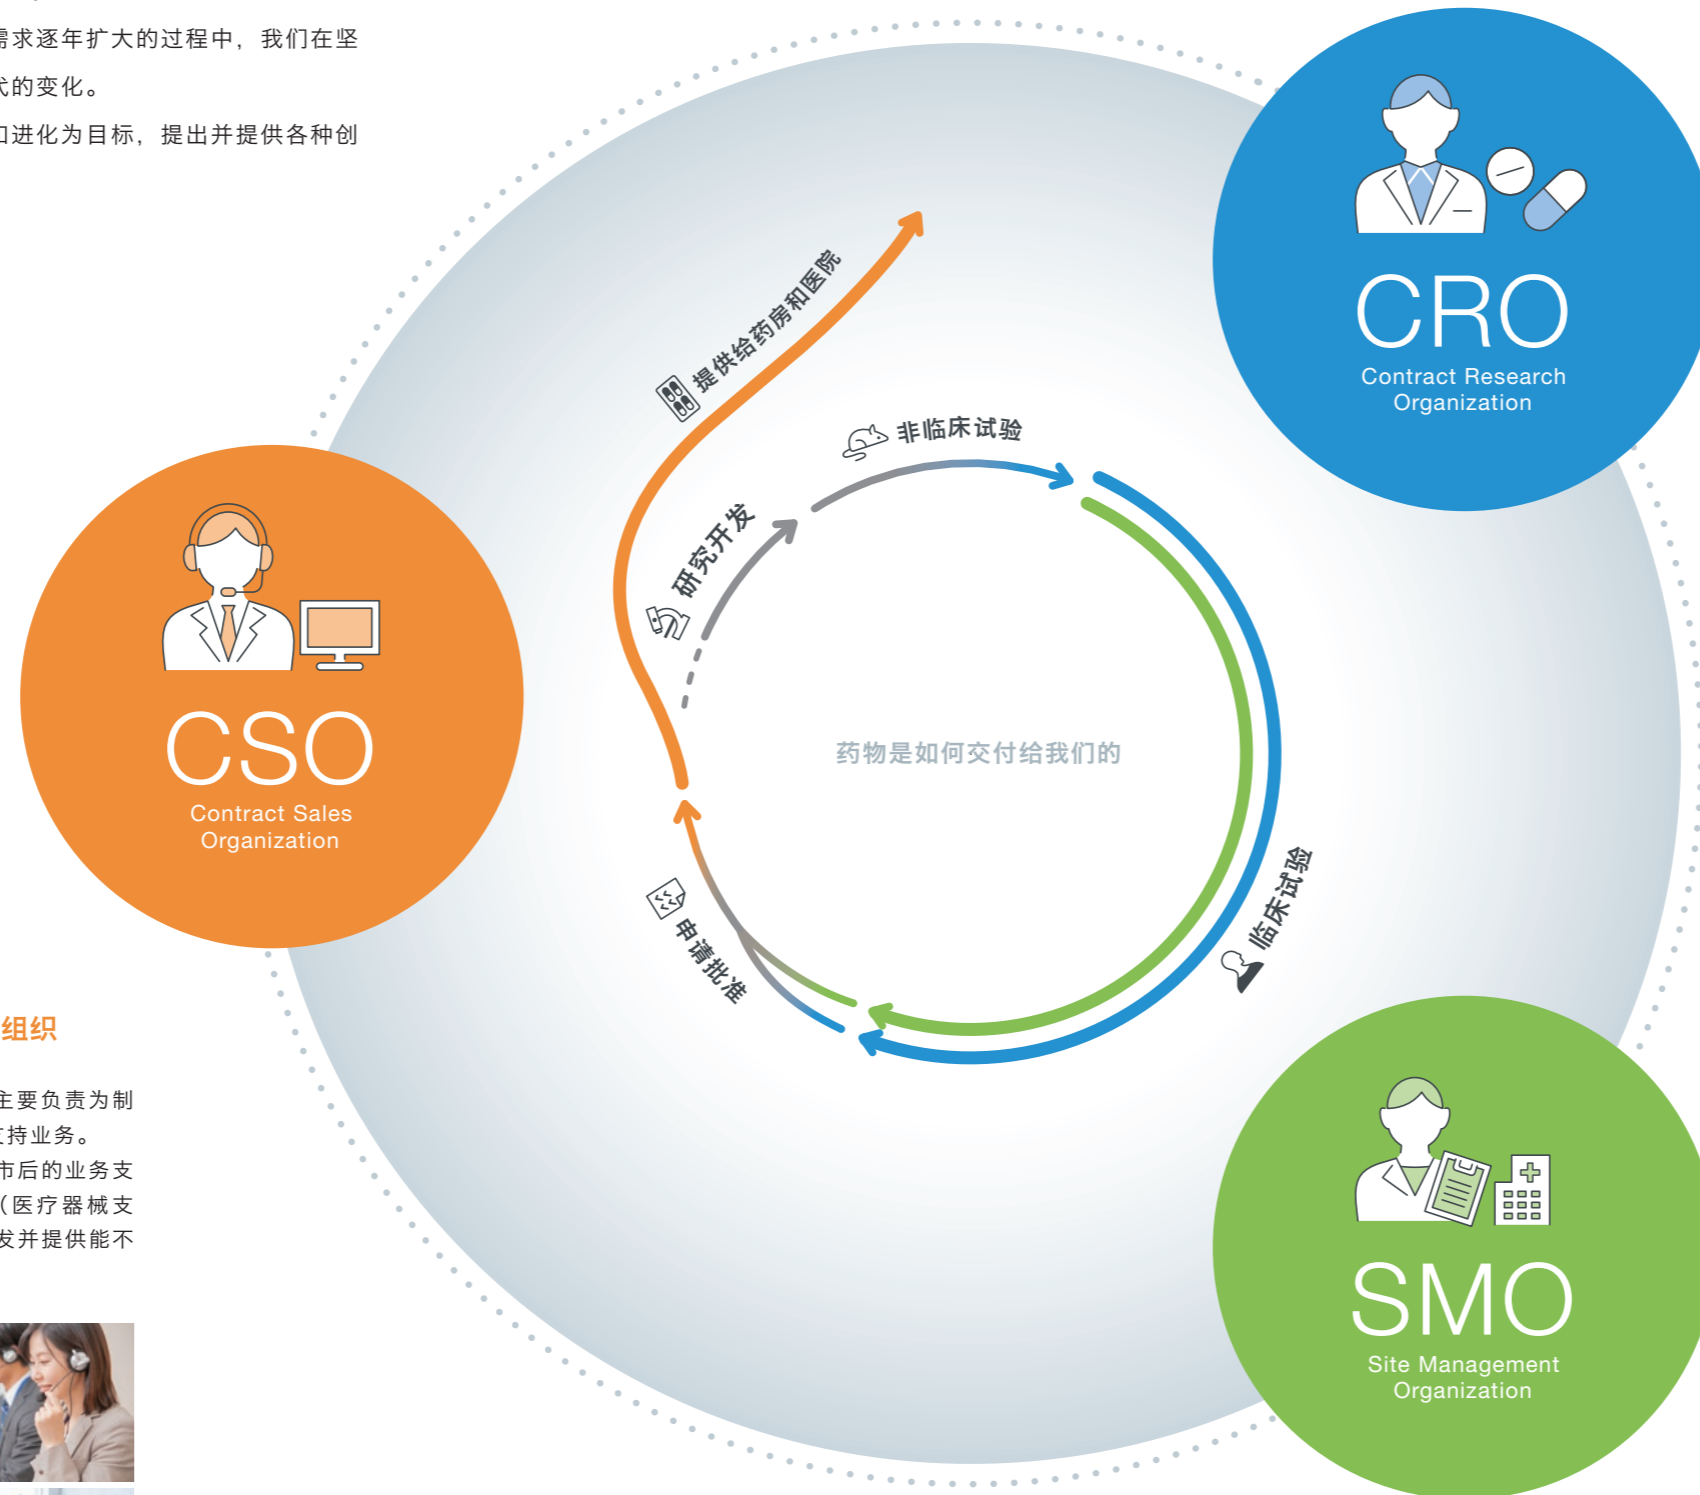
需求逐年扩大的过程中，我们在坚

式的变化。

口进化为目标，提出并提供各种创

CRO
Contract Research Organization

提供给药房和医院

非临床试验

研究开发

CSO
Contract Sales Organization

药物是如何交付给我们的

临床试验

申请批准

组织

主要负责为制

支持业务。

市后的业务支

（医疗器械支

发并提供能不

SMO
Site Management Organization